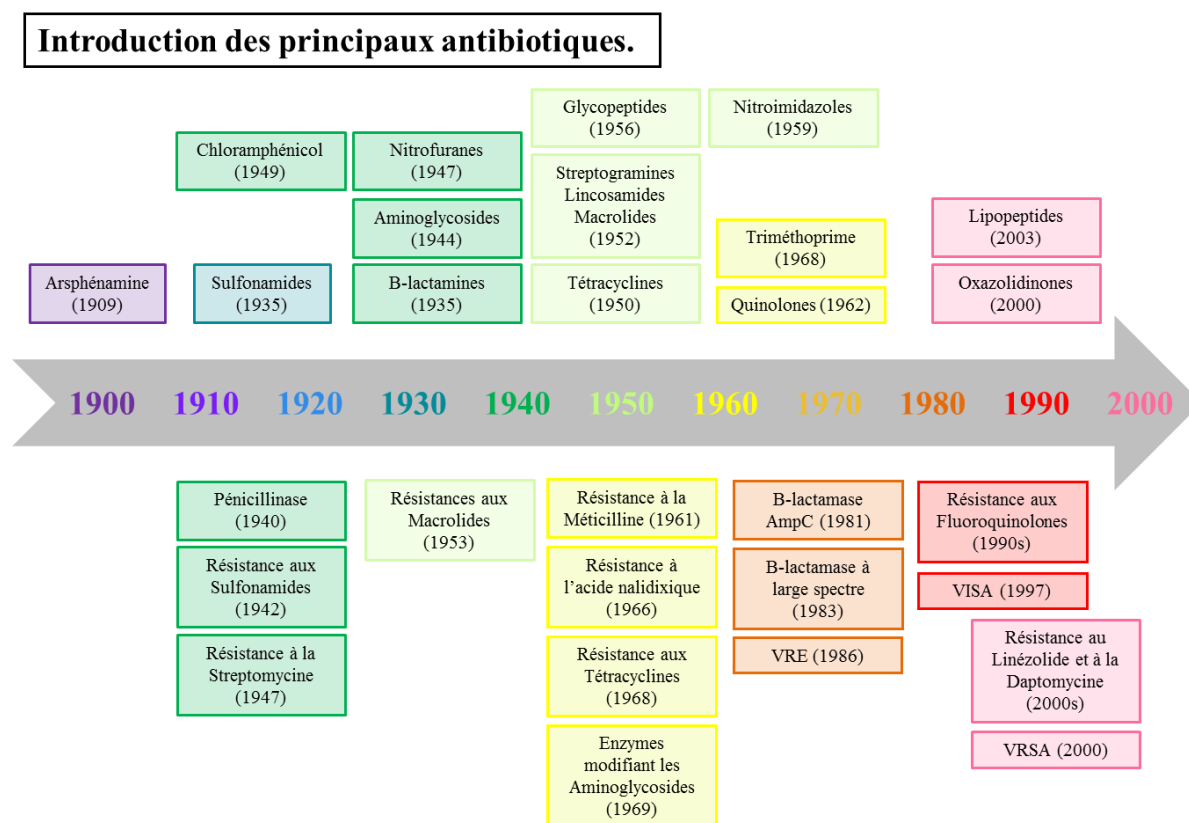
Introduction des principaux antibiotiques.

Arsphénamine (1909)

Chloramphénicol (1949)

Sulfonamides (1935)

Nitrofuranes (1947)

Aminoglycosides (1944)

B-lactamines (1935)

Glycopeptides (1956)

Streptogramines Lincosamides Macrolides (1952)

Tétracyclines (1950)

Nitroimidazoles (1959)

Triméthoprime (1968)

Quinolones (1962)

Lipopeptides (2003)

Oxazolidinones (2000)

1900 1910 1920 1930 1940 1950 1960 1970 1980 1990 2000

Pénicillinase (1940)

Résistance aux Sulfonamides (1942)

Résistance à la Streptomycine (1947)

Résistances aux Macrolides (1953)

Résistance à la Méticilline (1961)

Résistance à l'acide nalidixique (1966)

Résistance aux Tétracyclines (1968)

Enzymes modifiant les Aminoglycosides (1969)

B-lactamase AmpC (1981)

B-lactamase à large spectre (1983)

VRE (1986)

Résistance aux Fluoroquinolones (1990s)

VISA (1997)

Résistance au Linézolide et à la Daptomycine (2000s)

VRSA (2000)